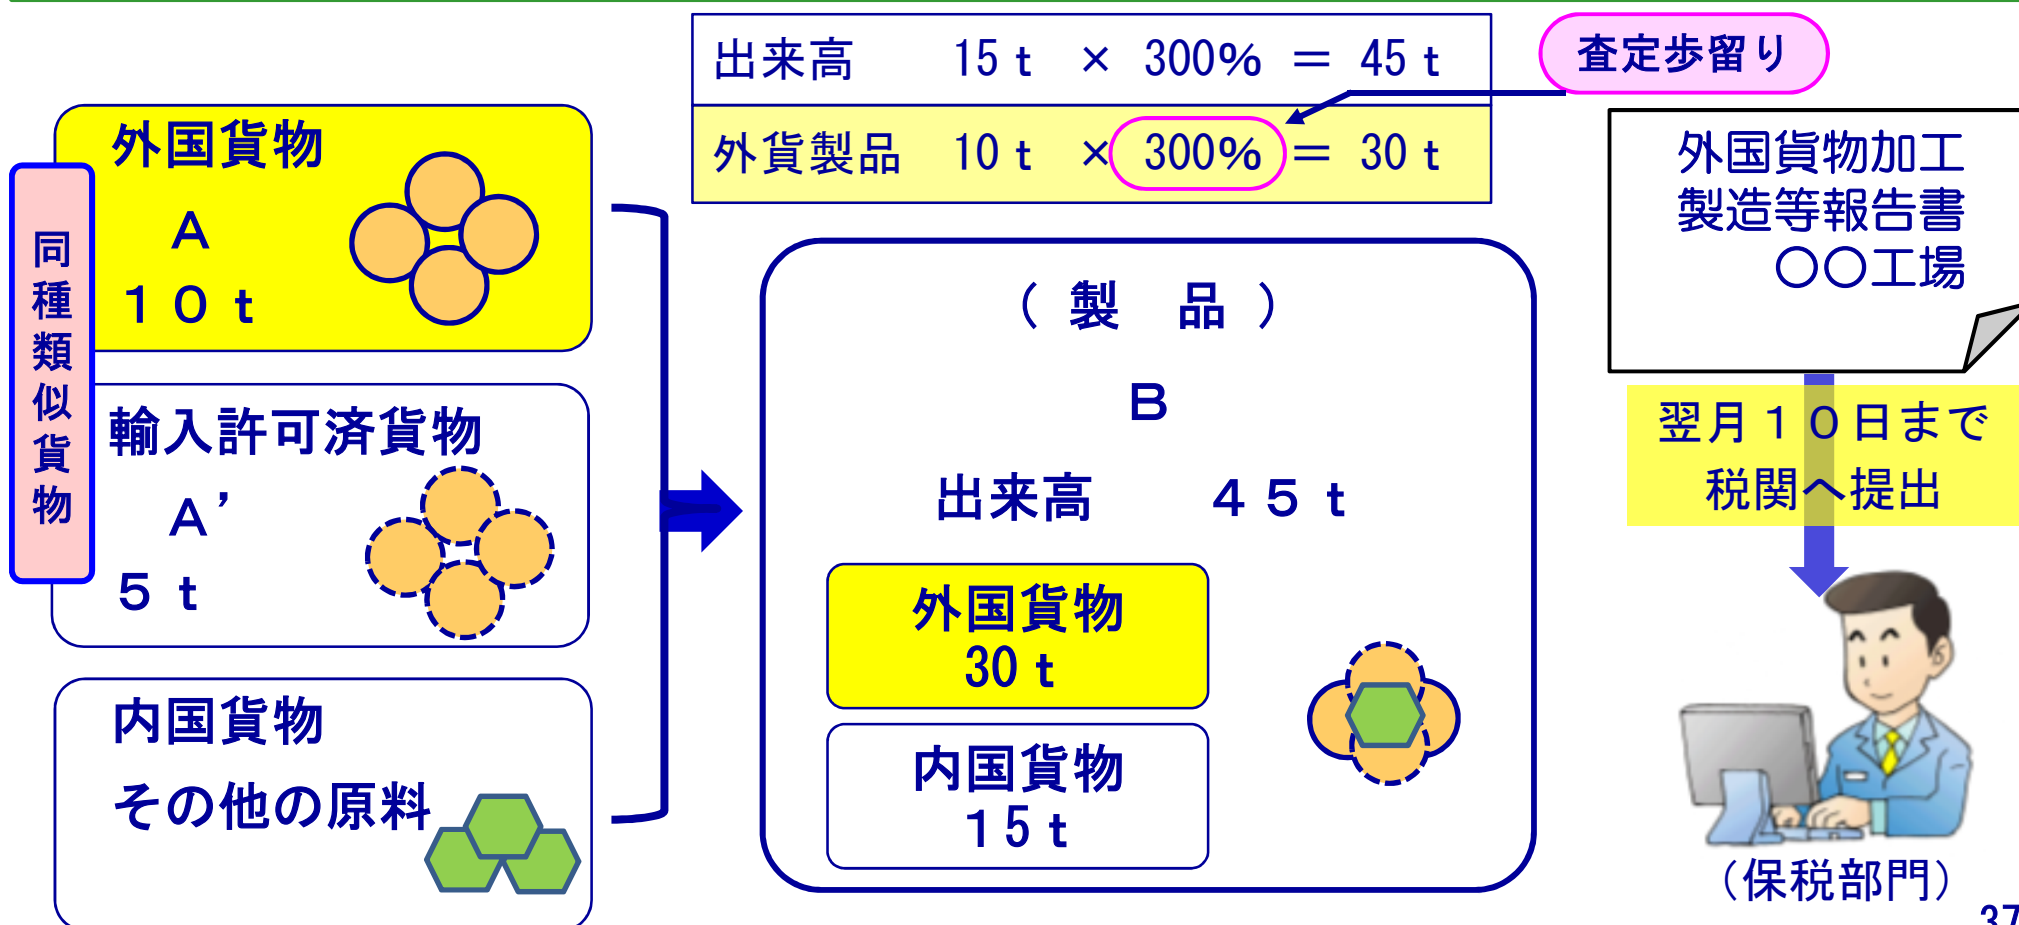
| 出来高 | 15ｔ × 300% ＝ 45ｔ |
|---|---|
| 外貨製品 | 10ｔ × 300% ＝ 30ｔ |

査定歩留り

同種類似貨物

外国貨物
Ａ
１０ｔ

輸入許可済貨物
Ａ’
５ｔ

内国貨物
その他の原料

（製　品）
Ｂ
出来高　４５ｔ

外国貨物
30ｔ

内国貨物
15ｔ

外国貨物加工製造等報告書
〇〇工場

翌月１０日まで税関へ提出

（保税部門）

37